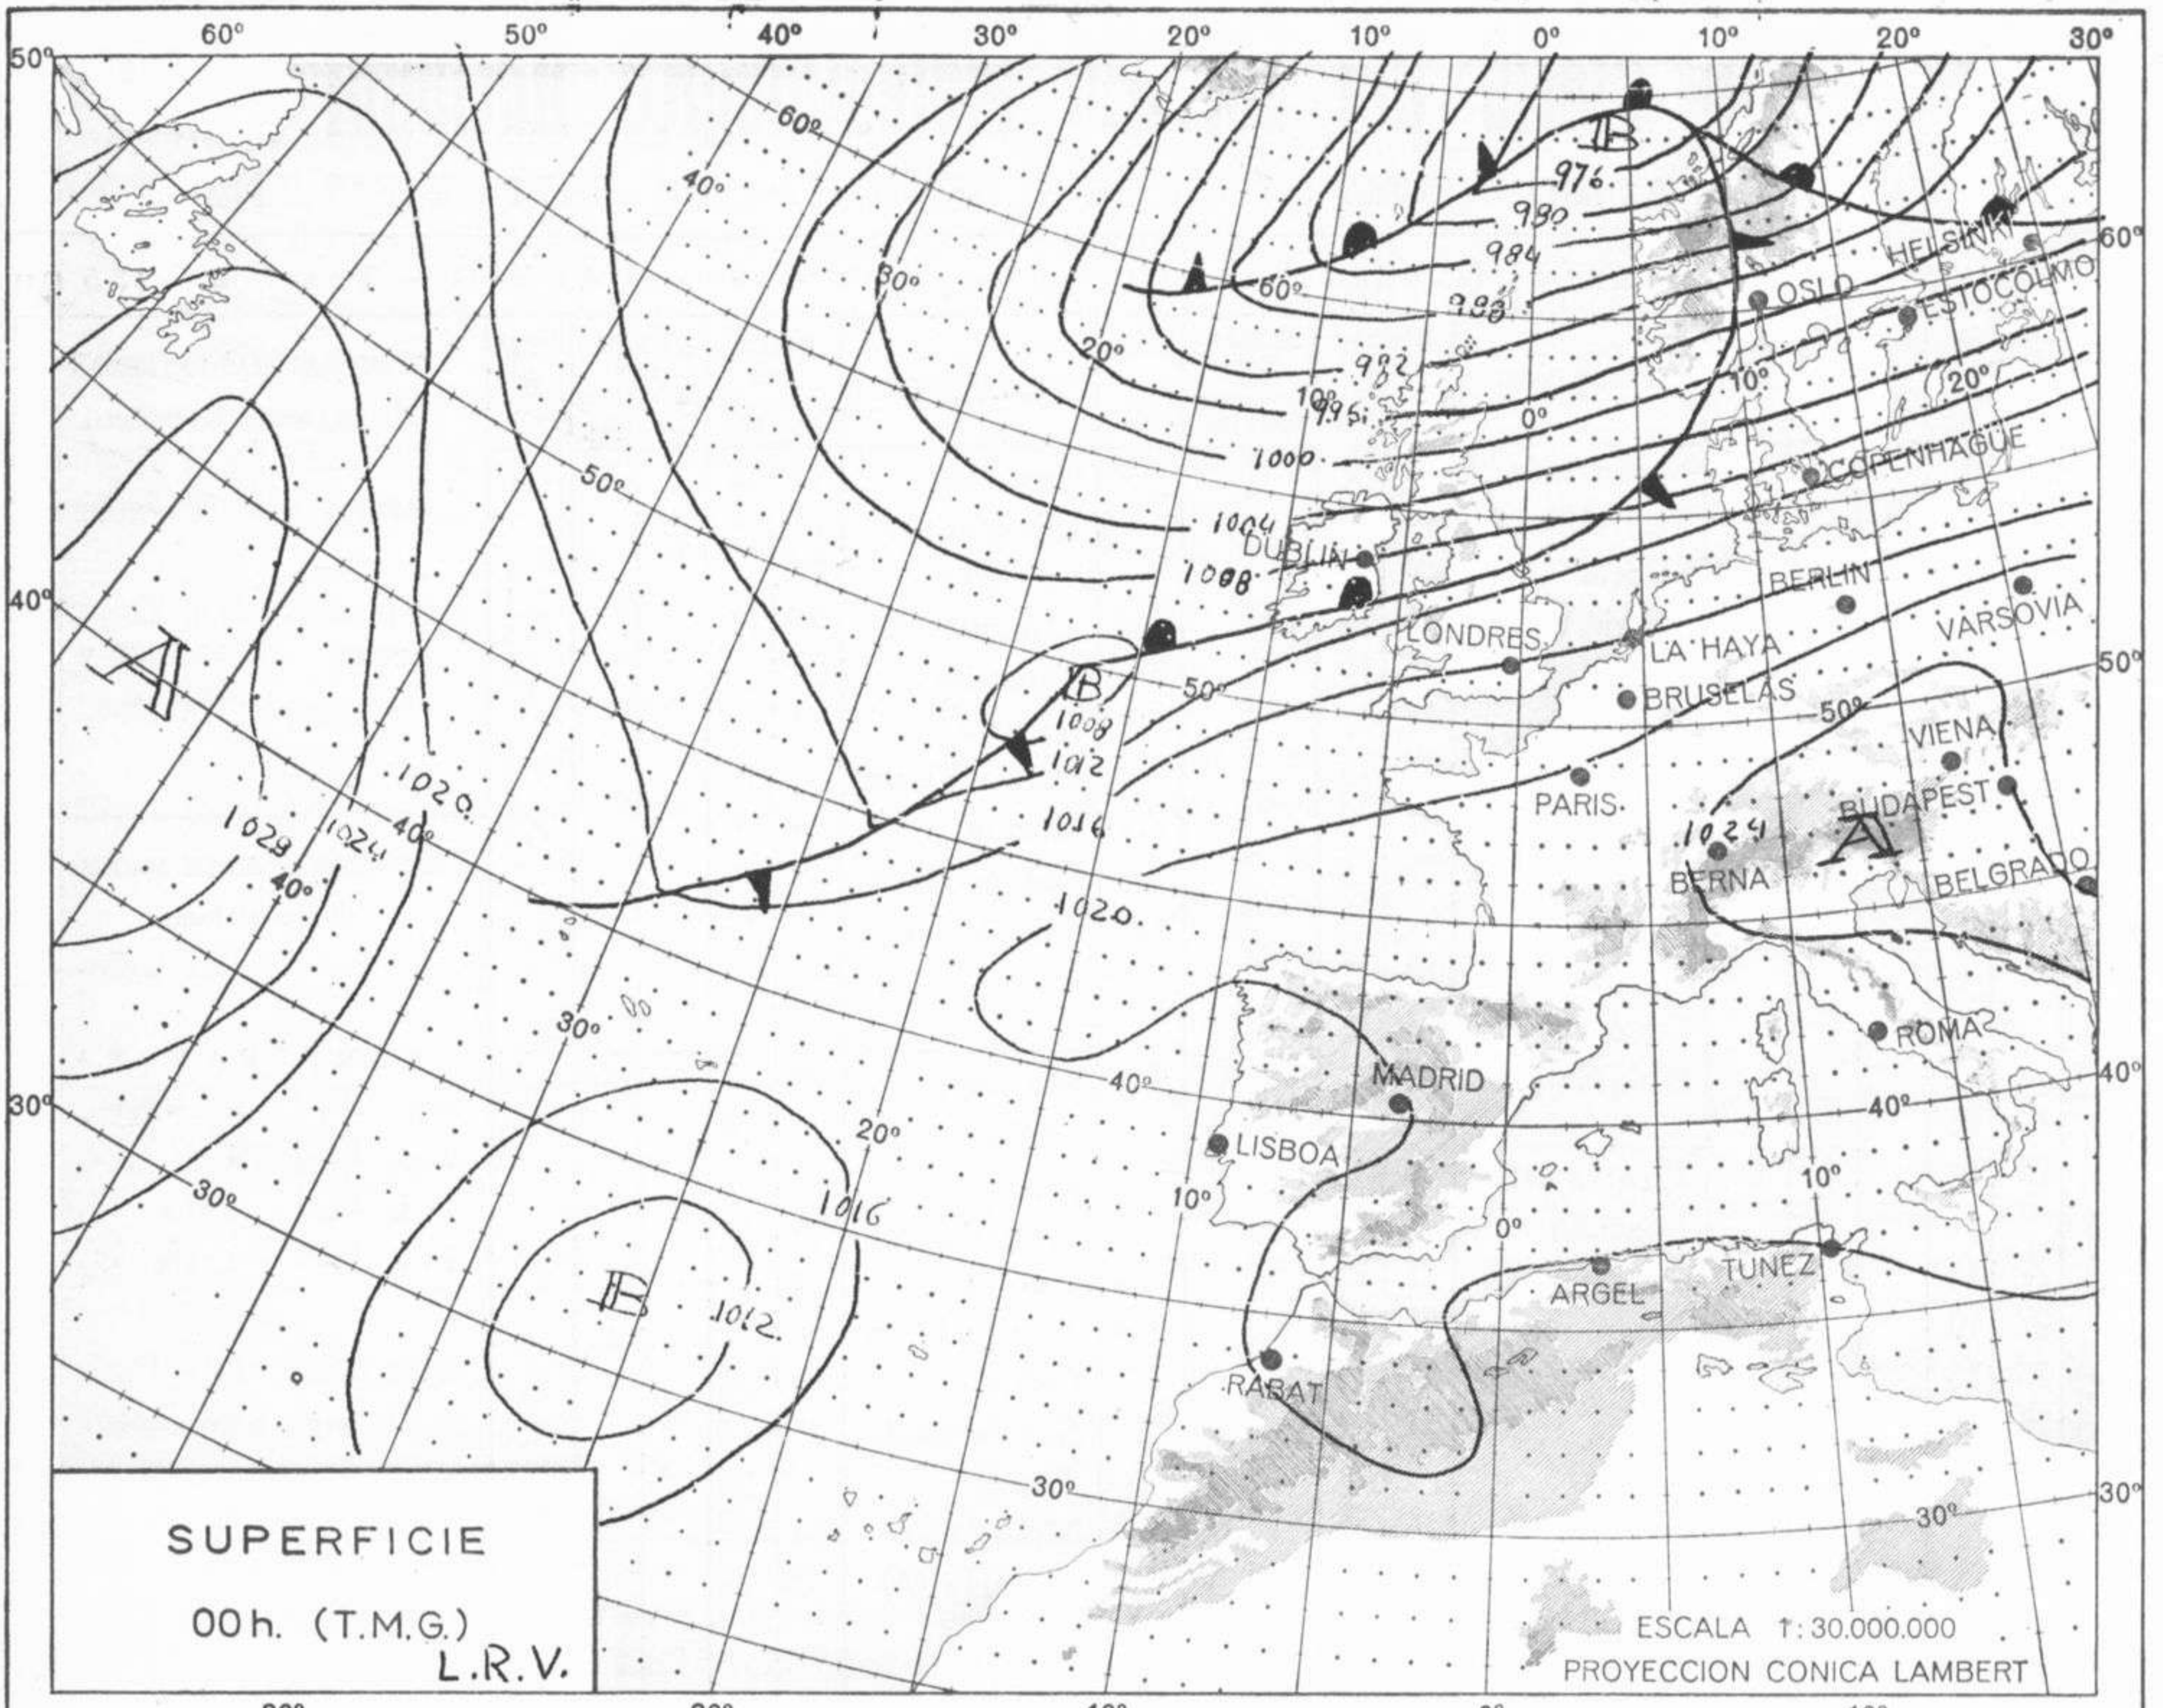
60° 50° 40° 30° 20° 10° 0° 10° 20° 30°

50°

60°

40°

30°

60°

50°

40°

30°

60°
40°
30°
20°
10°
0°
50°
40°
30°
20°
10°
0°
10°
20°
60°
50°
40°
30°
50°
40°
30°
10°

B
976
980
984
988
992
996
1000
1004
1008
B
1008
1012
1016
1020
1020
1024
1028
A
1016
B
1012
A
1024

HELSINKI
OSLO
ESTOCOLMO
COPENHAGUE
DUBLIN
BERLIN
VARSOVIA
LONDRES
LA HAYA
BRUSELAS
VIENA
PARIS
BUDAPEST
BERNA
BELGRADO
ROMA
MADRID
LISBOA
ARGEL
TUNEZ
RABAT

SUPERFICIE
00h. (T.M.G.)
L.R.V.

ESCALA 1: 30.000.000
PROYECCION CONICA LAMBERT